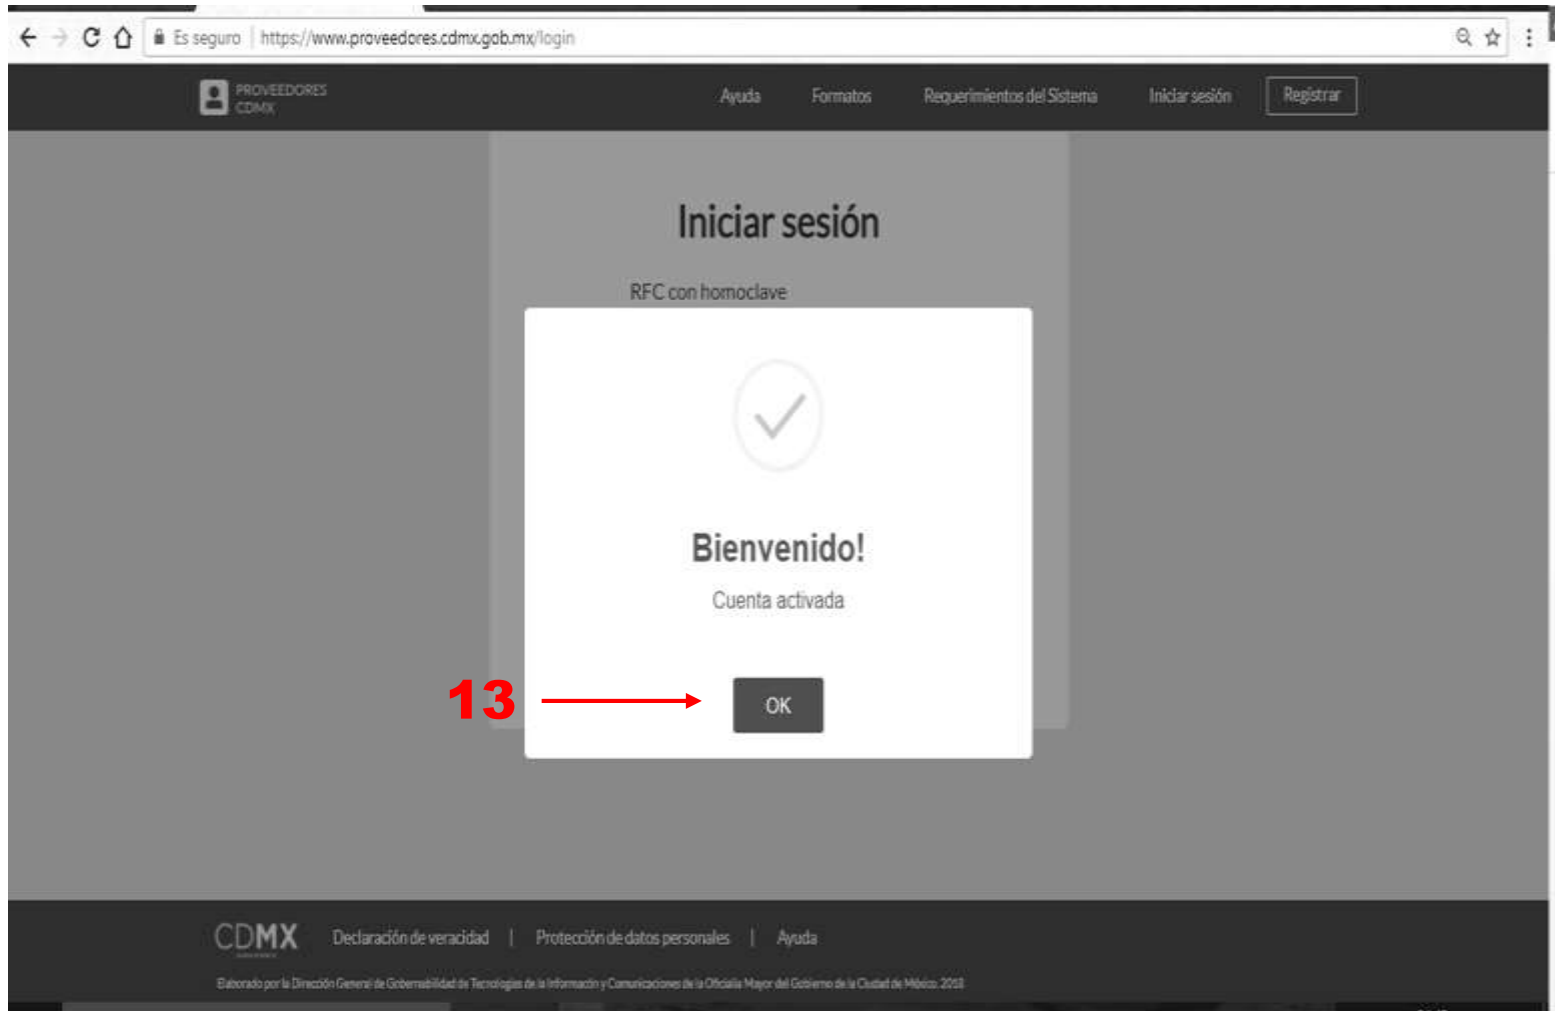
Es seguro | https://www.proveedores.cdmx.gob.mx/login

PROVEEDORES CDMX

Ayuda Formatos Requerimientos del Sistema Iniciar sesión Registrar

Iniciar sesión

RFC con homoclave

Bienvenido!

Cuenta activada

13

OK

CDMX Declaración de veracidad | Protección de datos personales | Ayuda

Elaborado por la Dirección General de Gobernabilidad de Tecnologías de la Información y Comunicaciones de la Oficialía Mayor del Gobierno de la Ciudad de México 2018